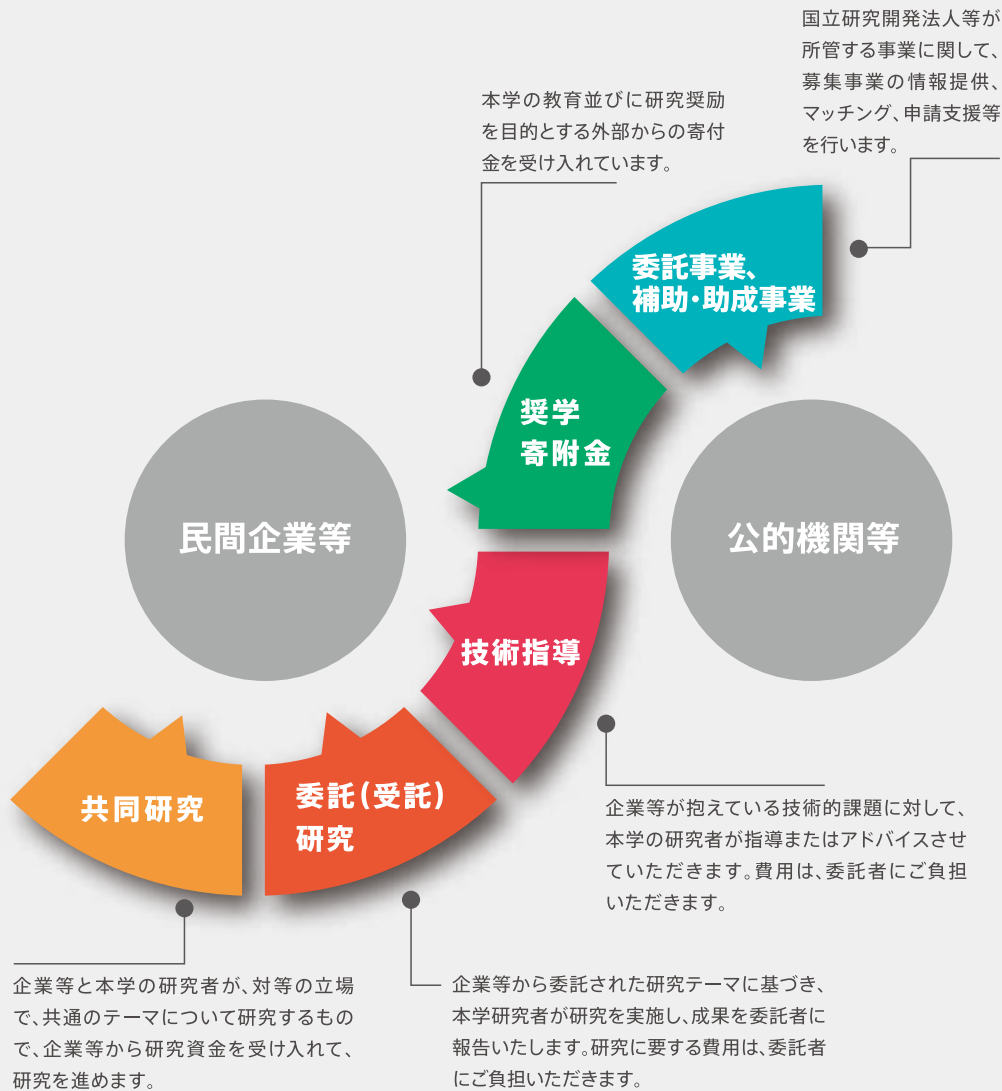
国立研究開発法人等が所管する事業に関して、募集事業の情報提供、マッチング、申請支援等を行います。

本学の教育並びに研究奨励を目的とする外部からの寄付金を受け入れています。

委託事業、補助・助成事業

奨学寄附金

民間企業等

公的機関等

技術指導

共同研究

委託(受託)研究

企業等が抱えている技術的課題に対して、本学の研究者が指導またはアドバイスさせていただきます。費用は、委託者にご負担いただきます。

企業等と本学の研究者が、対等の立場で、共通のテーマについて研究するもので、企業等から研究資金を受け入れて、研究を進めます。

企業等から委託された研究テーマに基づき、本学研究者が研究を実施し、成果を委託者に報告いたします。研究に要する費用は、委託者にご負担いただきます。